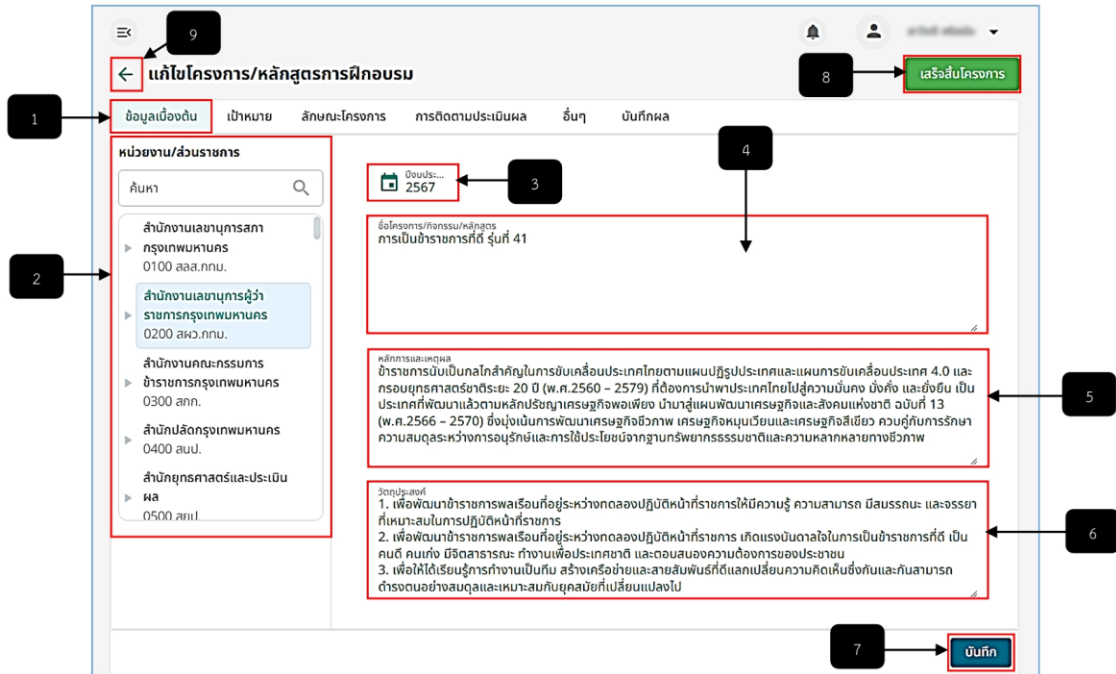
9

← แก้ไขโครงการ/หลักสูตรการฝึกอบรม

8

เสร็จสิ้นโครงการ

1

ข้อมูลเบื้องต้น
เป้าหมาย
ลักษณะโครงการ
การติดตามประเมินผล
อื่นๆ
บันทึกผล

หน่วยงาน/ส่วนราชการ

ค้นหา

สำนักงานเลขานุการสภากรุงเทพมหานคร
0100 สลส.กทม.

สำนักงานเลขานุการผู้ว่าราชการกรุงเทพมหานคร
0200 สผว.กทม.

สำนักงานคณะกรรมการข้าราชการกรุงเทพมหานคร
0300 สกก.

สำนักปลัดกรุงเทพมหานคร
0400 สนป.

สำนักยุทธศาสตร์และประเมินผล
0500 สยป.

2

ปีงบประ...
2567

3

4

ชื่อโครงการ/กิจกรรม/หลักสูตร
การเป็นข้าราชการที่ดี รุ่นที่ 41

หลักการและเหตุผล
ข้าราชการนับเป็นกลไกสำคัญในการขับเคลื่อนประเทศไทยตามแผนปฏิรูปประเทศและแผนการขับเคลื่อนประเทศ 4.0 และกรอบยุทธศาสตร์ชาติระยะ 20 ปี (พ.ศ.2560 – 2579) ที่ต้องการนำพาประเทศไทยไปสู่ความมั่นคง มั่งคั่ง และยั่งยืน เป็นประเทศที่พัฒนาแล้วตามหลักปรัชญาเศรษฐกิจพอเพียง นำมาสู่แผนพัฒนาเศรษฐกิจและสังคมแห่งชาติ ฉบับที่ 13 (พ.ศ.2566 – 2570) ซึ่งมุ่งเน้นการพัฒนาเศรษฐกิจชีวภาพ เศรษฐกิจหมุนเวียนและเศรษฐกิจสีเขียว ควบคู่กับการรักษาความสมดุลระหว่างการอนุรักษ์และการใช้ประโยชน์จากฐานทรัพยากรธรรมชาติและความหลากหลายทางชีวภาพ

5

วัตถุประสงค์
1. เพื่อพัฒนาข้าราชการพลเรือนที่อยู่ระหว่างทดลองปฏิบัติหน้าที่ราชการให้มีความรู้ ความสามารถ มีสมรรถนะ และจรรยาที่เหมาะสมในการปฏิบัติหน้าที่ราชการ
2. เพื่อพัฒนาข้าราชการพลเรือนที่อยู่ระหว่างทดลองปฏิบัติหน้าที่ราชการ เกิดแรงบันดาลใจในการเป็นข้าราชการที่ดี เป็นคนดี คนเก่ง มีจิตสาธารณะ ทำงานเพื่อประเทศชาติ และตอบสนองความต้องการของประชาชน
3. เพื่อให้ได้เรียนรู้การทำงานเป็นทีม สร้างเครือข่ายและสายสัมพันธ์ที่ดีแลกเปลี่ยนความคิดเห็นซึ่งกันและกันสามารถดำรงตนอย่างสมดุลและเหมาะสมกับยุคสมัยที่เปลี่ยนแปลงไป

6

7

บันทึก